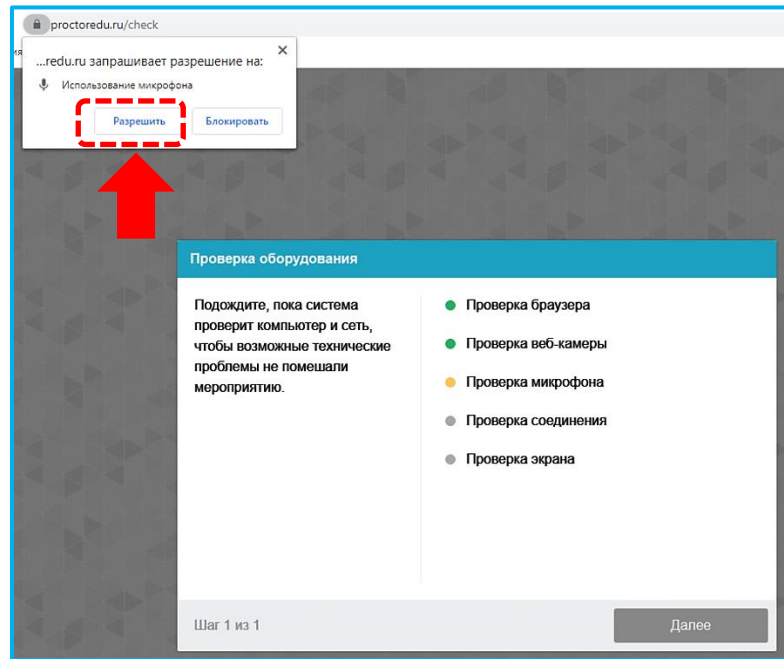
proctoredu.ru/check

ия

...redu.ru запрашивает разрешение на:

×

Использование микрофона

Разрешить

Блокировать

Проверка оборудования

Подождите, пока система проверит компьютер и сеть, чтобы возможные технические проблемы не помешали мероприятию.

Проверка браузера

Проверка веб-камеры

Проверка микрофона

Проверка соединения

Проверка экрана

Шаг 1 из 1

Далее